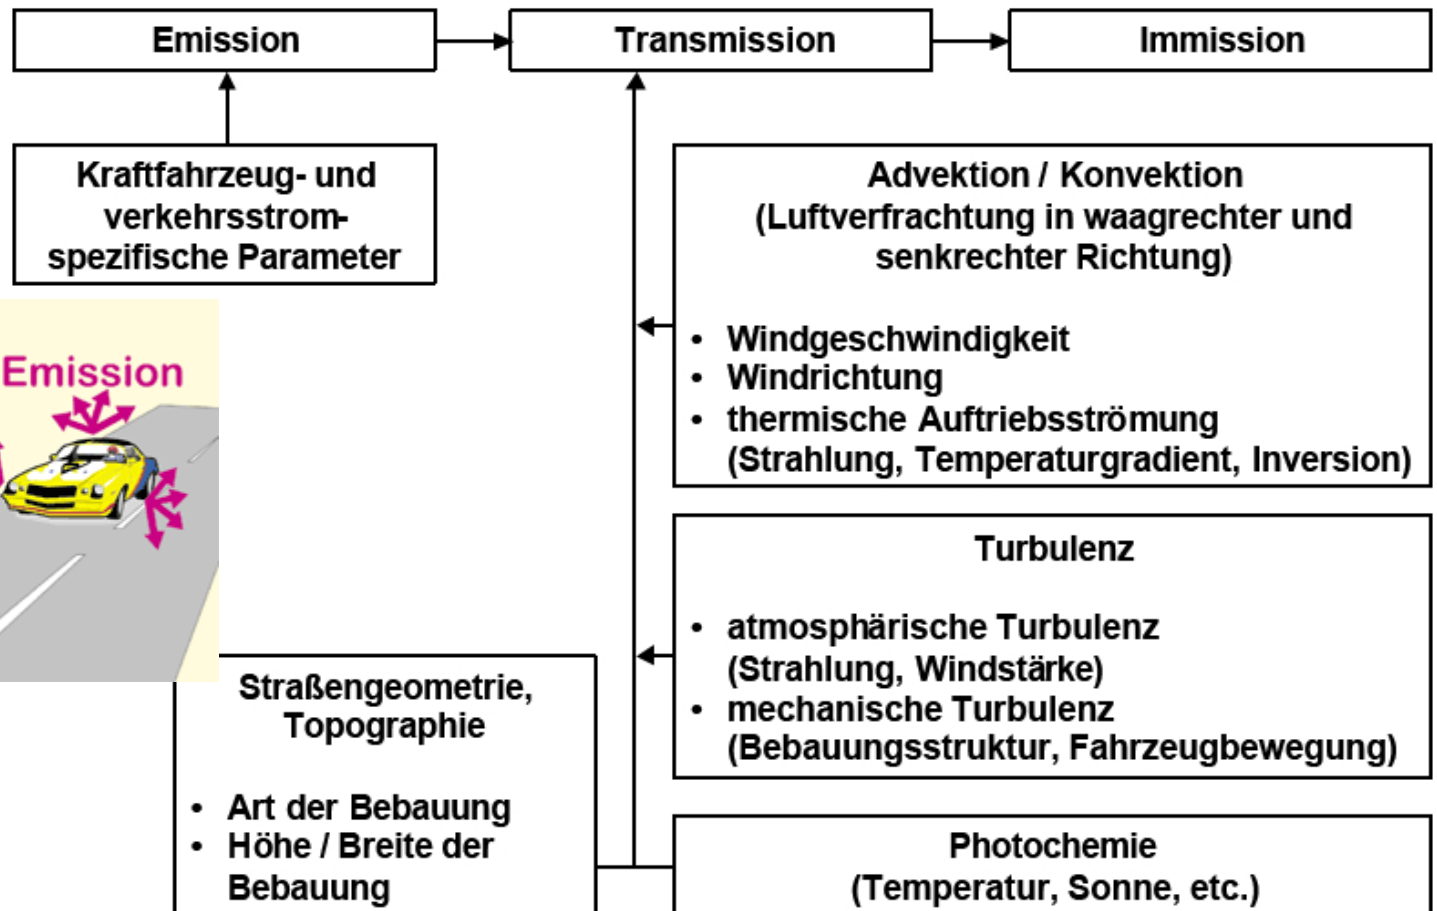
Emission

Transmission

Immission

Kraftfahrzeug- und verkehrsstromspezifische Parameter

Emission

Advektion / Konvektion
(Luftverfrachtung in waagrechter und senkrechter Richtung)

• Windgeschwindigkeit
• Windrichtung
• thermische Auftriebsströmung (Strahlung, Temperaturgradient, Inversion)

Turbulenz

• atmosphärische Turbulenz (Strahlung, Windstärke)
• mechanische Turbulenz (Bebauungsstruktur, Fahrzeugbewegung)

Straßengeometrie, Topographie

• Art der Bebauung
• Höhe / Breite der Bebauung

Photochemie
(Temperatur, Sonne, etc.)